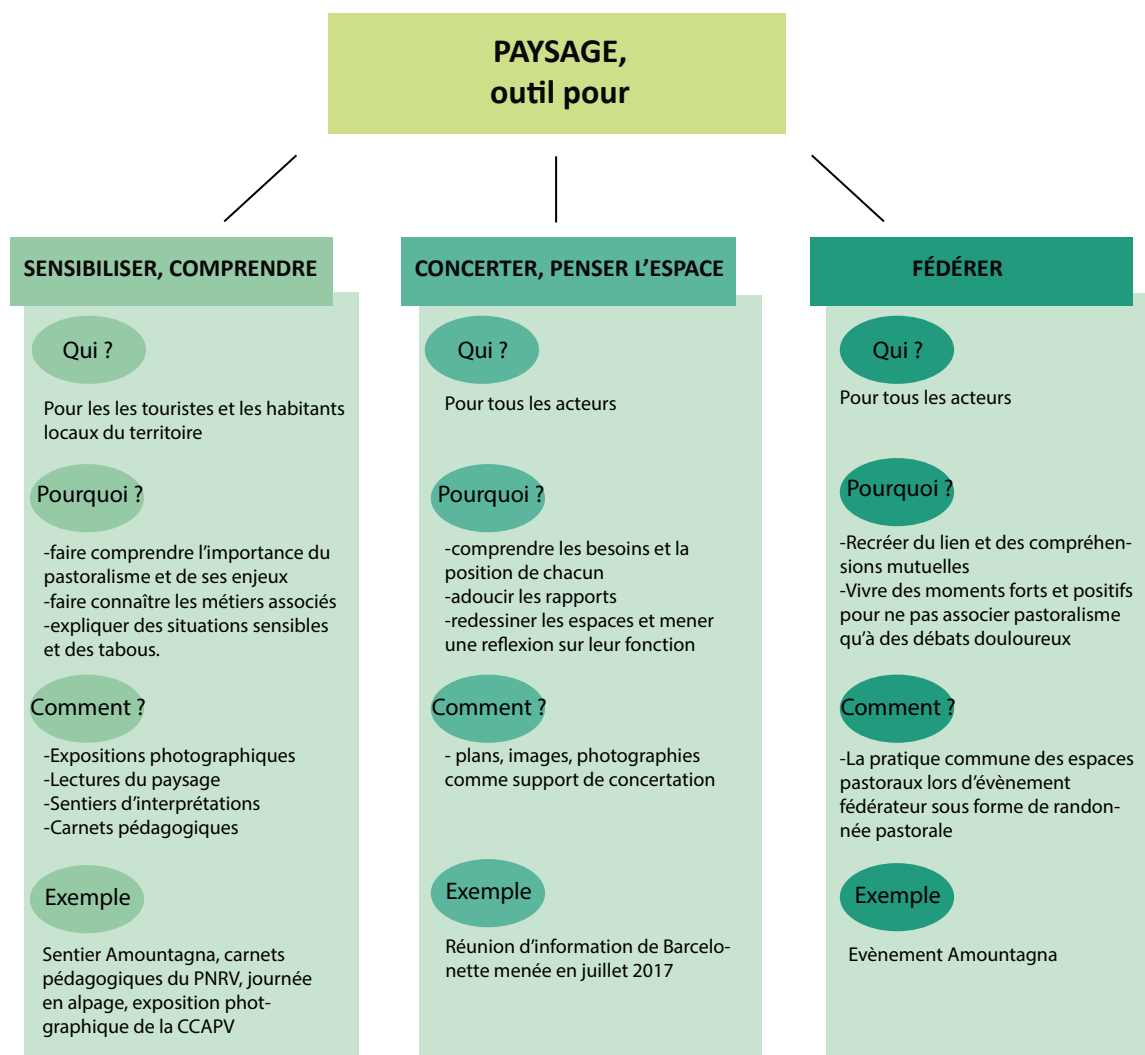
PAYSAGE,
outil pour

SENSIBILISER, COMPRENDRE

Qui ?

Pour les les touristes et les habitants locaux du territoire

Pourquoi ?

-faire comprendre l'importance du pastoralisme et de ses enjeux
-faire connaître les métiers associés
-expliquer des situations sensibles et des tabous.

Comment ?

-Expositions photographiques
-Lectures du paysage
-Sentiers d'interprétations
-Carnets pédagogiques

Exemple

Sentier Amountagna, carnets pédagogiques du PNRV, journée en alpage, exposition photgraphique de la CCAPV

CONCERTER, PENSER L'ESPACE

Qui ?

Pour tous les acteurs

Pourquoi ?

-comprendre les besoins et la position de chacun
-adoucir les rapports
-redessiner les espaces et mener une reflexion sur leur fonction

Comment ?

- plans, images, photographies comme support de concertation

Exemple

Réunion d'information de Barcelonette menée en juillet 2017

FÉDÉRER

Qui ?

Pour tous les acteurs

Pourquoi ?

-Recréer du lien et des compréhensions mutuelles
-Vivre des moments forts et positifs pour ne pas associer pastoralisme qu'à des débats douloureux

Comment ?

-La pratique commune des espaces pastoraux lors d'évènement fédérateur sous forme de randonnée pastorale

Exemple

Evènement Amountagna